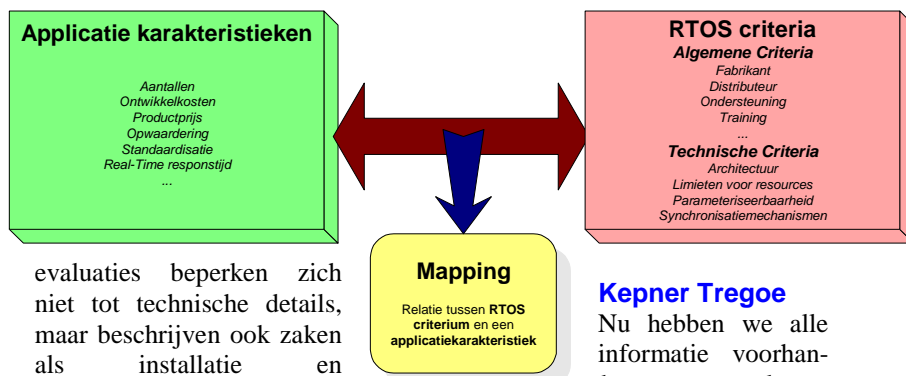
Applicatie karakteristieken

Aantallen
Ontwikkelkosten
Productprijs
Opwaardering
Standaardisatie
Real-Time responstijd
...

RTOS criteria
Algemene Criteria
Fabrikant
Distributeur
Ondersteuning
Training
...
Technische Criteria
Architectuur
Limieten voor resources
Parameteriseerbaarheid
Synchronisatiemechanismen

Mapping
Relatie tussen RTOS criterium en een applicatiekarakteristiek

evaluaties beperken zich niet tot technische details, maar beschrijven ook zaken als installatie en

Kepner Tregoe
Nu hebben we alle informatie voorhan-